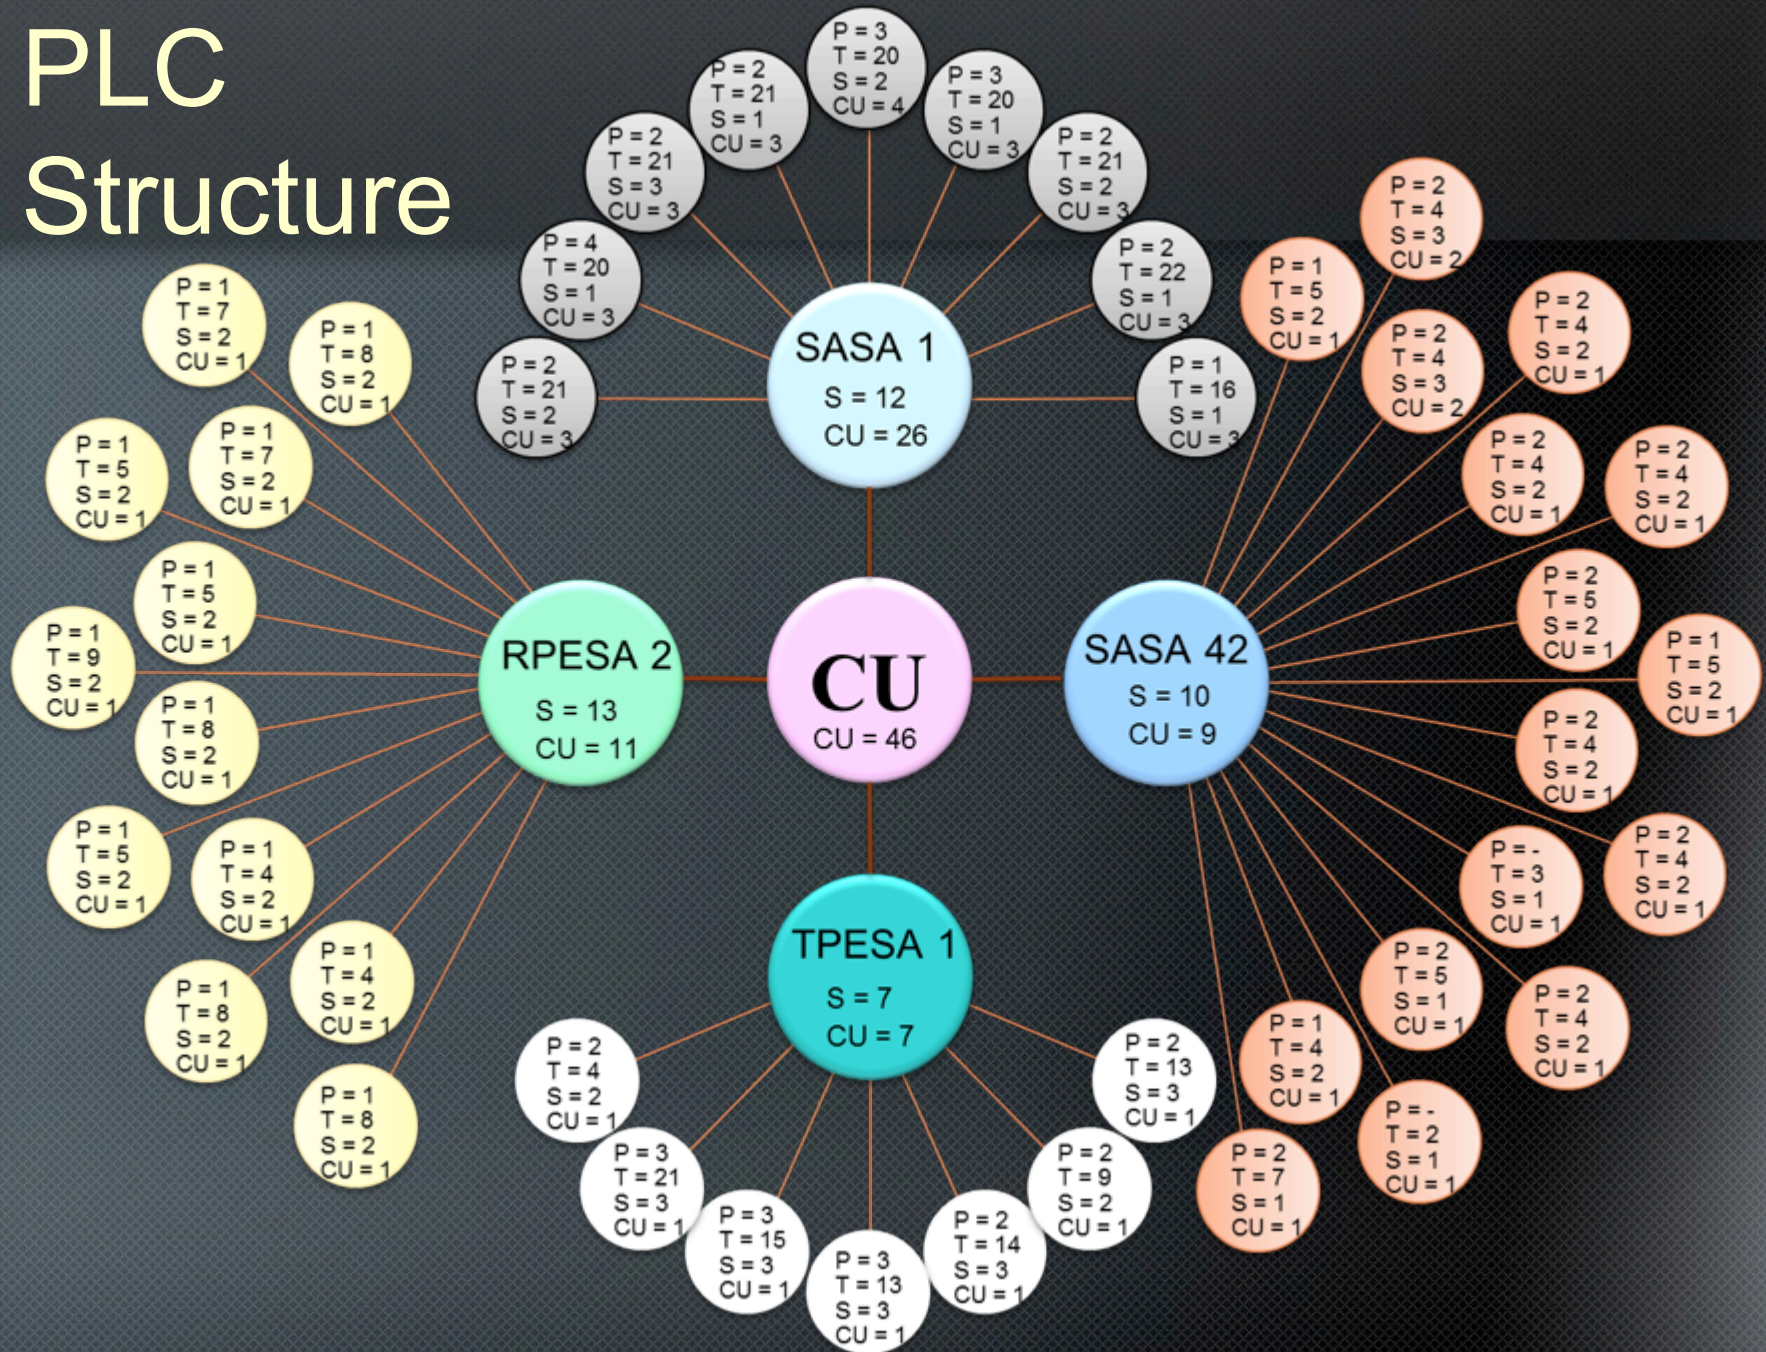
PLC Structure

P = 3
T = 20
S = 2
CU = 4

P = 2
T = 21
S = 1
CU = 3

P = 3
T = 20
S = 1
CU = 3

P = 2
T = 21
S = 3
CU = 3

P = 2
T = 21
S = 2
CU = 3

P = 4
T = 20
S = 1
CU = 3

P = 2
T = 22
S = 1
CU = 3

P = 2
T = 21
S = 2
CU = 3

P = 1
T = 16
S = 1
CU = 3

SASA 1
S = 12
CU = 26

P = 1
T = 7
S = 2
CU = 1

P = 1
T = 8
S = 2
CU = 1

P = 1
T = 5
S = 2
CU = 1

P = 1
T = 7
S = 2
CU = 1

P = 1
T = 5
S = 2
CU = 1

P = 1
T = 9
S = 2
CU = 1

P = 1
T = 8
S = 2
CU = 1

P = 1
T = 5
S = 2
CU = 1

P = 1
T = 4
S = 2
CU = 1

P = 1
T = 4
S = 2
CU = 1

P = 1
T = 8
S = 2
CU = 1

P = 1
T = 8
S = 2
CU = 1

RPESA 2
S = 13
CU = 11

CU
CU = 46

SASA 42
S = 10
CU = 9

P = 2
T = 4
S = 3
CU = 2

P = 1
T = 5
S = 2
CU = 1

P = 2
T = 4
S = 2
CU = 1

P = 2
T = 4
S = 3
CU = 2

P = 2
T = 4
S = 2
CU = 1

P = 2
T = 4
S = 2
CU = 1

P = 2
T = 5
S = 2
CU = 1

P = 1
T = 5
S = 2
CU = 1

P = 2
T = 4
S = 2
CU = 1

P = -
T = 3
S = 1
CU = 1

P = 2
T = 4
S = 2
CU = 1

P = 2
T = 5
S = 1
CU = 1

P = 2
T = 4
S = 2
CU = 1

P = 1
T = 4
S = 2
CU = 1

P = -
T = 2
S = 1
CU = 1

P = 2
T = 7
S = 1
CU = 1

TPESA 1
S = 7
CU = 7

P = 2
T = 4
S = 2
CU = 1

P = 2
T = 13
S = 3
CU = 1

P = 3
T = 21
S = 3
CU = 1

P = 2
T = 9
S = 2
CU = 1

P = 3
T = 15
S = 3
CU = 1

P = 2
T = 14
S = 3
CU = 1

P = 3
T = 13
S = 3
CU = 1